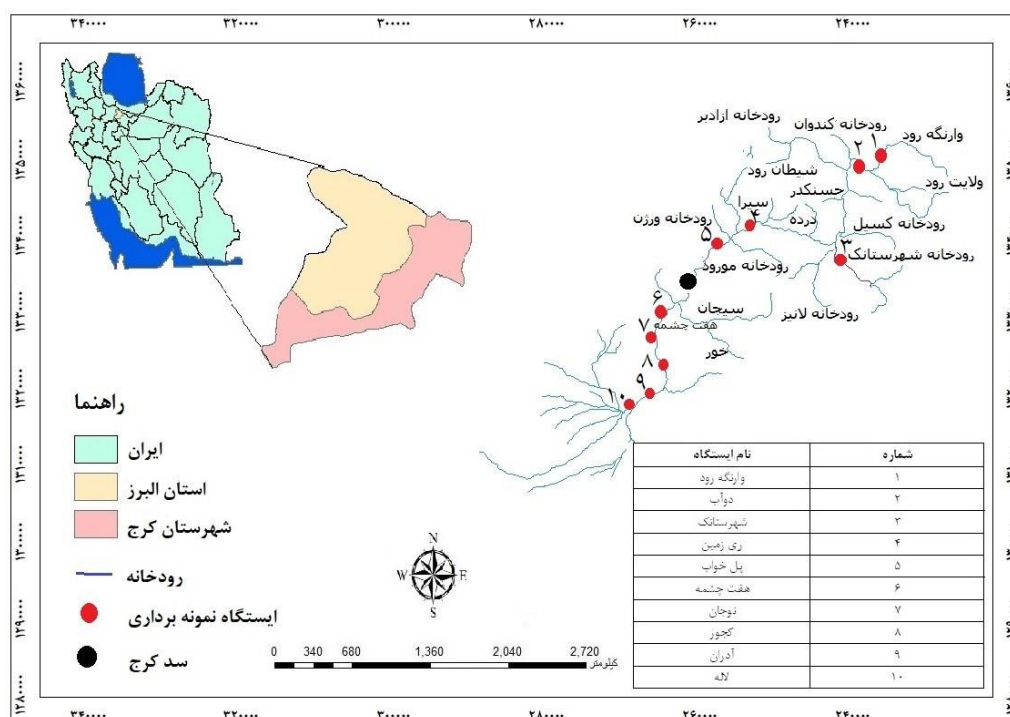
۳۴۰۰۰۰ ۳۲۰۰۰۰ ۳۰۰۰۰۰ ۲۸۰۰۰۰ ۲۶۰۰۰۰ ۲۴۰۰۰۰

۱۳۶۰۰۰۰
۱۳۵۰۰۰۰
۱۳۴۰۰۰۰
۱۳۳۰۰۰۰
۱۳۲۰۰۰۰
۱۳۱۰۰۰۰
۱۳۰۰۰۰۰
۱۲۹۰۰۰۰
۱۲۸۰۰۰۰

رودخانه ازادبر
رودخانه کندوان
وارنگه رود
۲ ۱
ولایت رود
شیطان رود
جسنکدر
سیرا
۴
درده
رودخانه ورزن
۵
رودخانه کسیل
۳
رودخانه شهرستانک
رودخانه مورود
۶
سیجان
رودخانه لانیز
۷
هفت چشمه
۸
خور
۹
۱۰

راهنما
ایران
استان البرز
شهرستان کرج
رودخانه
ایستگاه نمونه برداری
سد کرج

N
W E
S

0 340 680 1,360 2,040 2,720
کیلومتر

| شماره | نام ایستگاه |
|---|---|
| ۱ | وارنگه رود |
| ۲ | دوآب |
| ۳ | شهرستانک |
| ۴ | ری زمین |
| ۵ | پل خواب |
| ۶ | هفت چشمه |
| ۷ | نوجان |
| ۸ | کجور |
| ۹ | آدران |
| ۱۰ | لاله |

۳۴۰۰۰۰ ۳۲۰۰۰۰ ۳۰۰۰۰۰ ۲۸۰۰۰۰ ۲۶۰۰۰۰ ۲۴۰۰۰۰